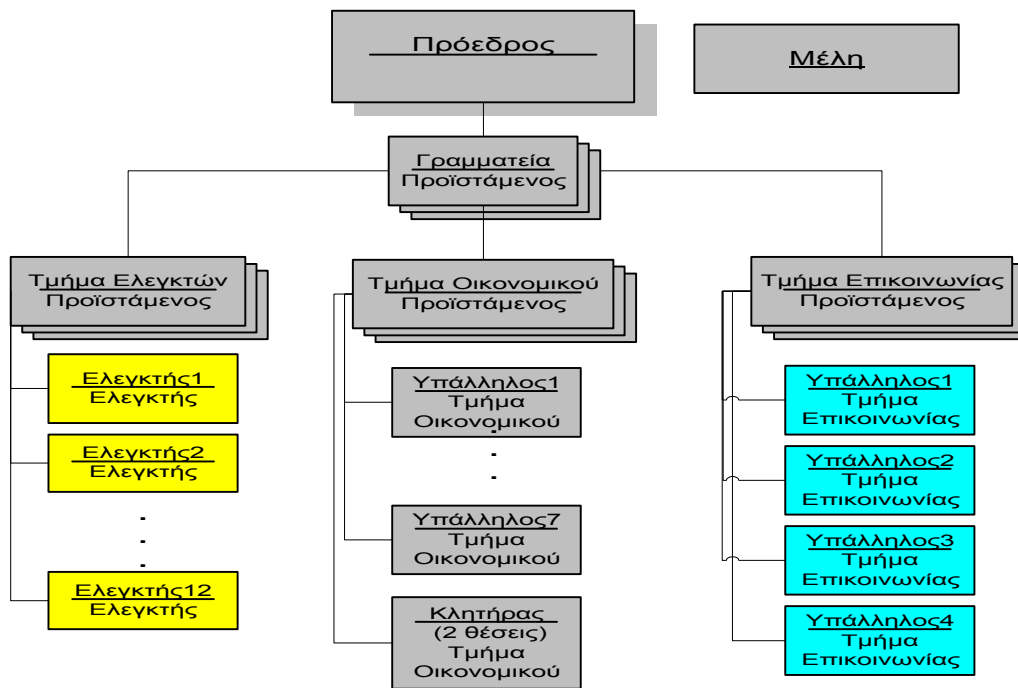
Πρόεδρος

Μέλη

Γραμματεία
Προϊστάμενος

Τμήμα Ελεγκτών
Προϊστάμενος

Ελεγκτής1
Ελεγκτής

Ελεγκτής2
Ελεγκτής

.
.
.

Ελεγκτής12
Ελεγκτής

Τμήμα Οικονομικού
Προϊστάμενος

Υπάλληλος1
Τμήμα
Οικονομικού

.
.
.

Υπάλληλος7
Τμήμα
Οικονομικού

Κλητήρας
(2 θέσεις)
Τμήμα
Οικονομικού

Τμήμα Επικοινωνίας
Προϊστάμενος

Υπάλληλος1
Τμήμα
Επικοινωνίας

Υπάλληλος2
Τμήμα
Επικοινωνίας

Υπάλληλος3
Τμήμα
Επικοινωνίας

Υπάλληλος4
Τμήμα
Επικοινωνίας